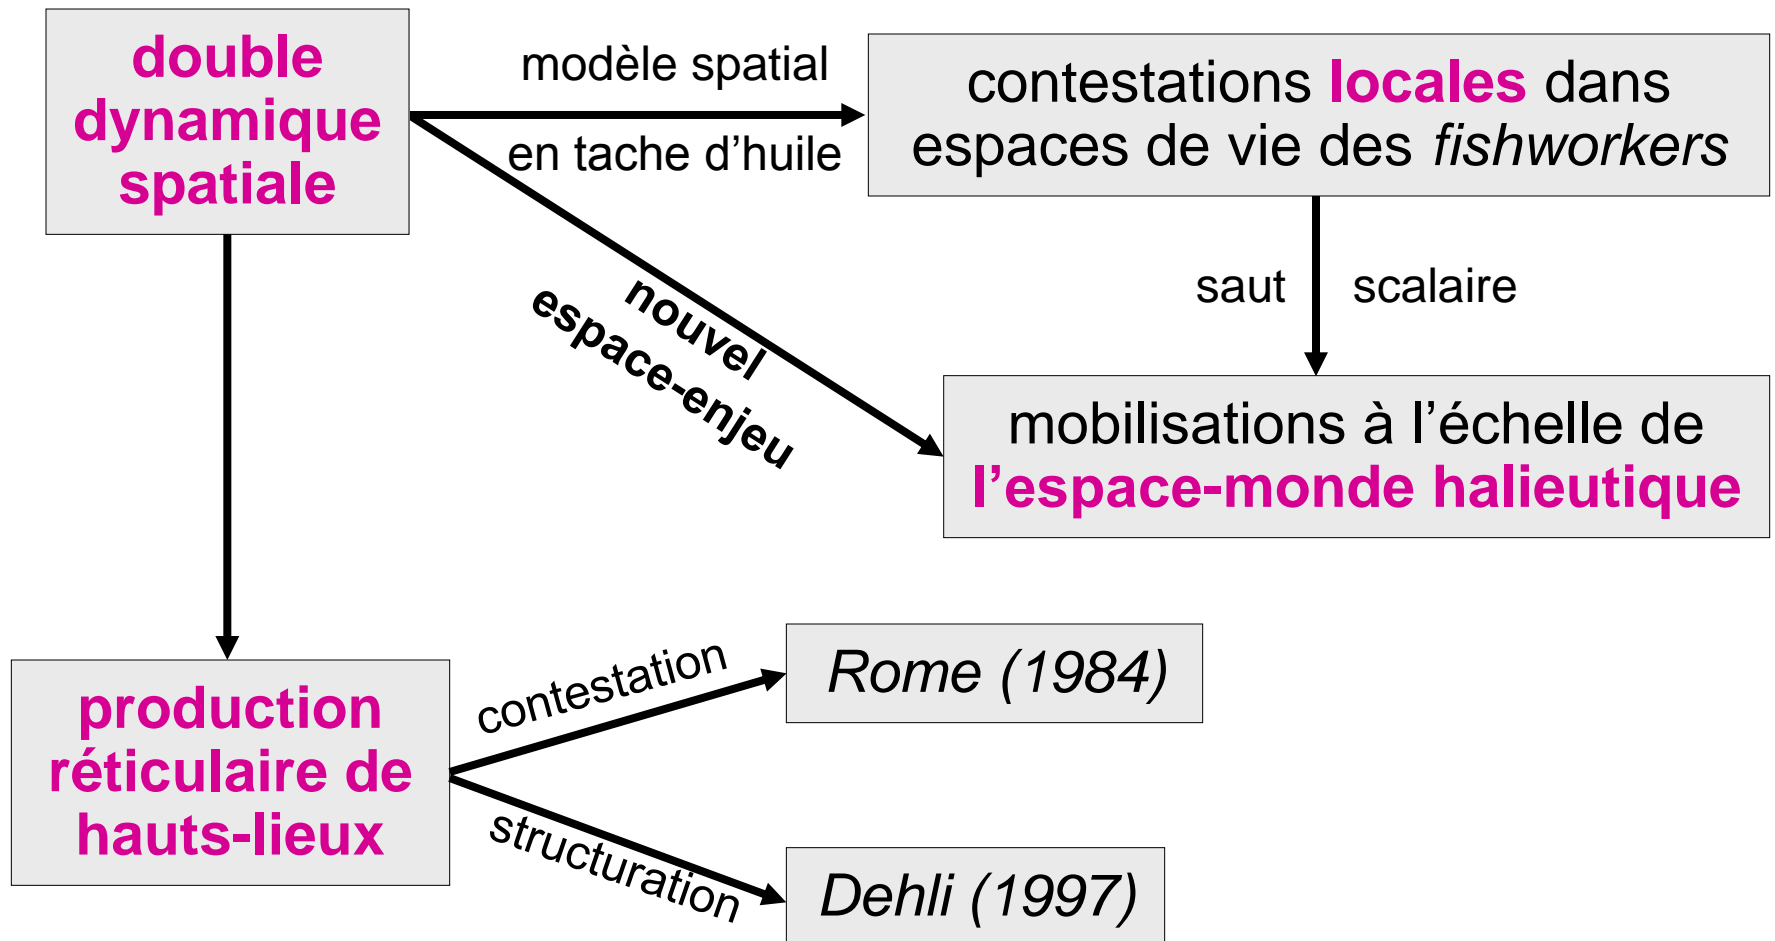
double dynamique spatiale

modèle spatial

en tache d'huile

contestations locales dans espaces de vie des fishworkers

saut scalaire

nouvel espace-enjeu

mobilisations à l'échelle de l'espace-monde halieutique

production réticulaire de hauts-lieux

contestation

Rome (1984)

structuration

Dehli (1997)